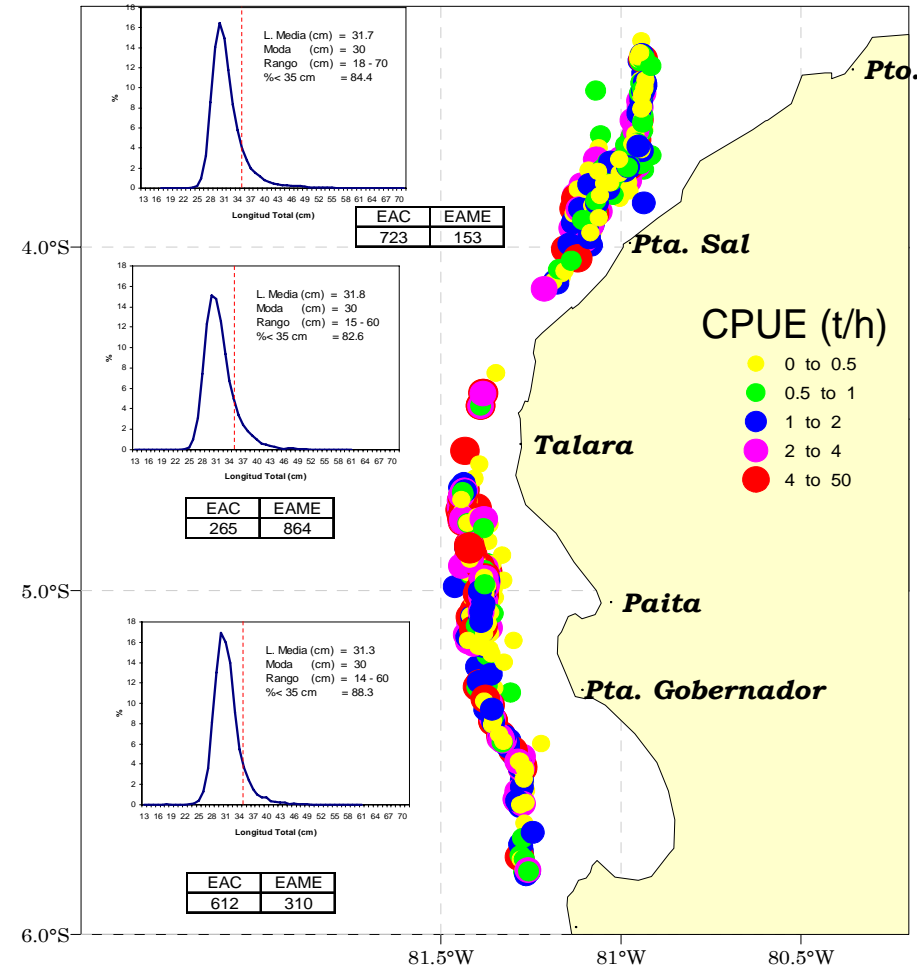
18
16
14
12
10
8
6
4
2
0
%
13 16 19 22 25 28 31 34 37 40 43 46 49 52 55 58 61 64 67 70
Longitud Total (cm)

L. Media (cm) = 31.7
Moda (cm) = 30
Rango (cm) = 18 - 70
%< 35 cm = 84.4

| EAC | EAME |
|---|---|
| 723 | 153 |

18
16
14
12
10
8
6
4
2
0
%
13 16 19 22 25 28 31 34 37 40 43 46 49 52 55 58 61 64 67 70
Longitud Total (cm)

L. Media (cm) = 31.8
Moda (cm) = 30
Rango (cm) = 15 - 60
%< 35 cm = 82.6

| EAC | EAME |
|---|---|
| 265 | 864 |

18
16
14
12
10
8
6
4
2
0
%
13 16 19 22 25 28 31 34 37 40 43 46 49 52 55 58 61 64 67 70
Longitud Total (cm)

L. Media (cm) = 31.3
Moda (cm) = 30
Rango (cm) = 14 - 60
%< 35 cm = 88.3

| EAC | EAME |
|---|---|
| 612 | 310 |

Pto.
Pta. Sal
Talara
Paita
Pta. Gobernador

CPUE (t/h)
0 to 0.5
0.5 to 1
1 to 2
2 to 4
4 to 50

4.0°S
5.0°S
6.0°S
81.5°W
81°W
80.5°W